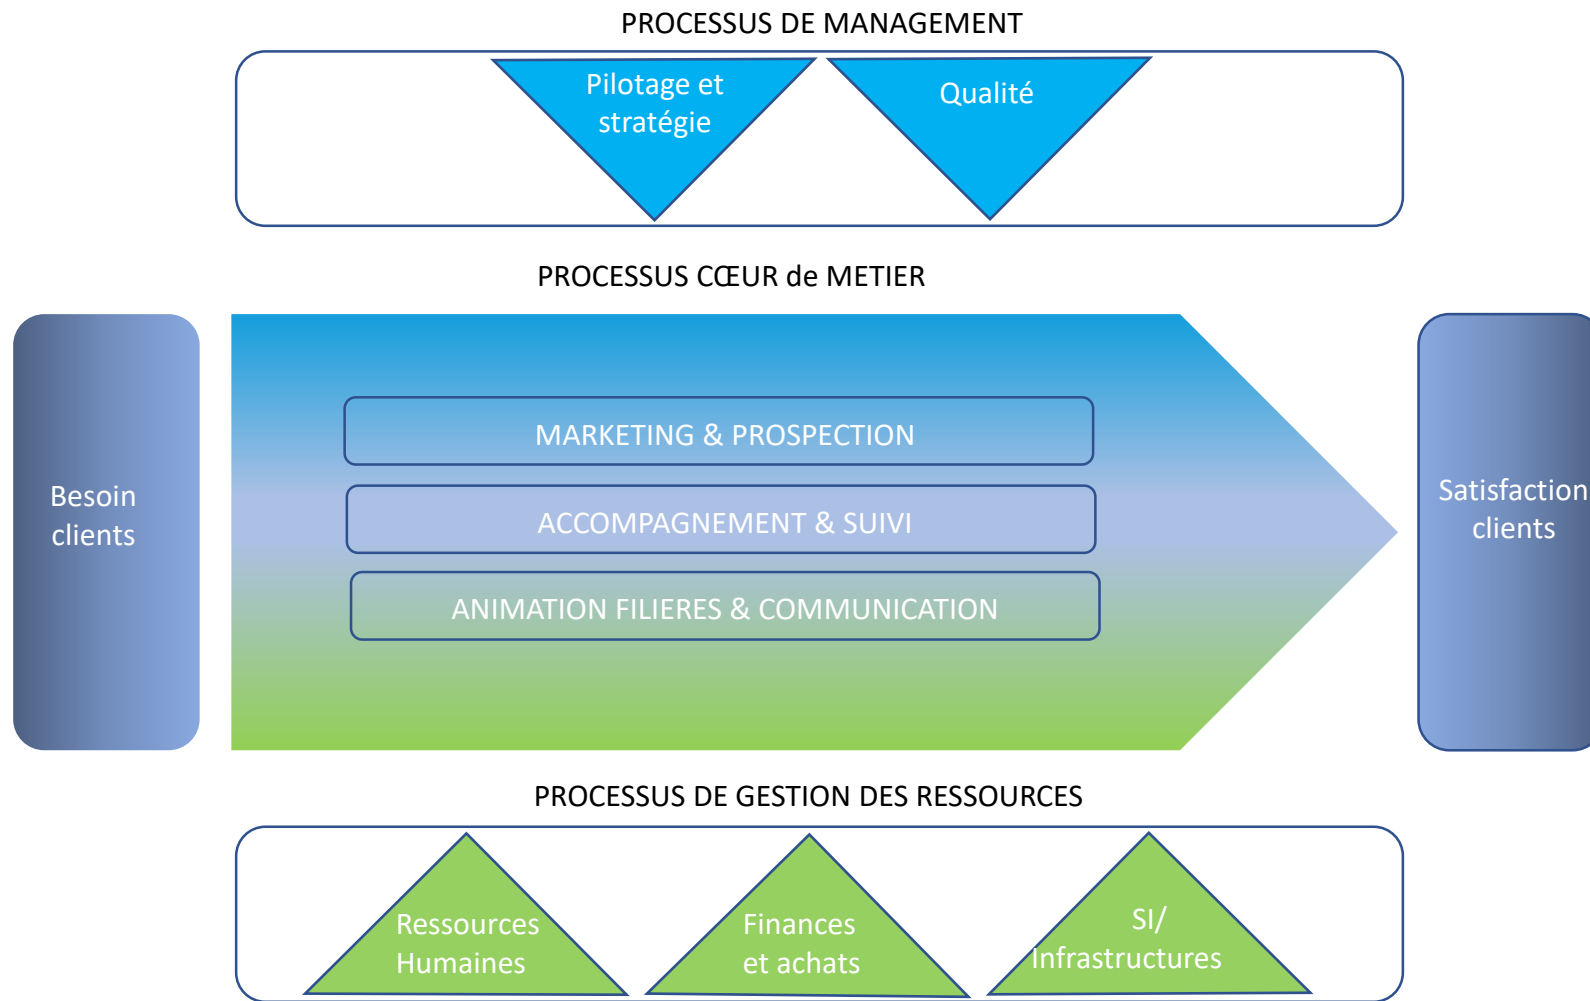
PROCESSUS DE MANAGEMENT

Pilotage et stratégie

Qualité

PROCESSUS CŒUR de METIER

Besoin clients

MARKETING & PROSPECTION

ACCOMPAGNEMENT & SUIVI

ANIMATION FILIERES & COMMUNICATION

Satisfaction clients

PROCESSUS DE GESTION DES RESSOURCES

Ressources Humaines

Finances et achats

SI/ Infrastructures